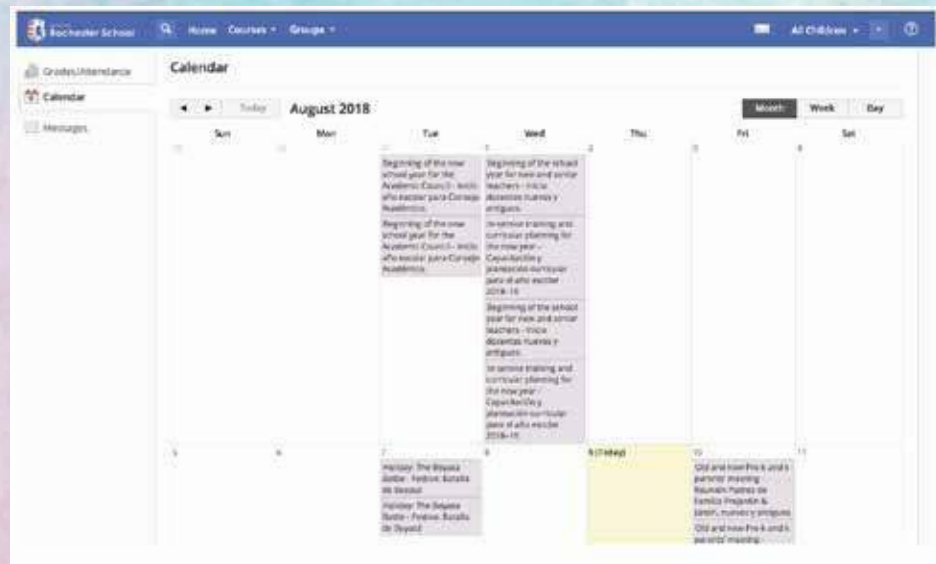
Rochester School Home Courses Groups All Children

Grades/Attendance
Calendar
Messages

Calendar

Today August 2018

Month Week Day

| Sun | Mon | Tue | Wed | Thu | Fri | Sat |
|---|---|---|---|---|---|---|
| 29 | 30 | 31 Beginning of the new school year for the Academic Council - Inicio año escolar para Consejo Académico. Beginning of the new school year for the Academic Council - Inicio año escolar para Consejo Académico. | 1 Beginning of the school year for new and similar teachers - Inicio docentes nuevos y antiguos. In-service training and curricular planning for the new year - Capacitación y planeación curricular para el año escolar 2018-19. Beginning of the school year for new and similar teachers - Inicio docentes nuevos y antiguos. In-service training and curricular planning for the new year - Capacitación y planeación curricular para el año escolar 2018-19. | 2 | 3 | 4 |
| 5 | 6 | 7 Holiday: The Boyaca Battle - Festivo: Batalla de Boyacá Holiday: The Boyaca Battle - Festivo: Batalla de Boyacá | 8 | 9 (Today) | 10 Old and new Pre-k and k parents' meeting Reunión Padres de Familia Preјardín & Jardín, nuevos y antiguos. Old and new Pre-k and k parents' meeting | 11 |